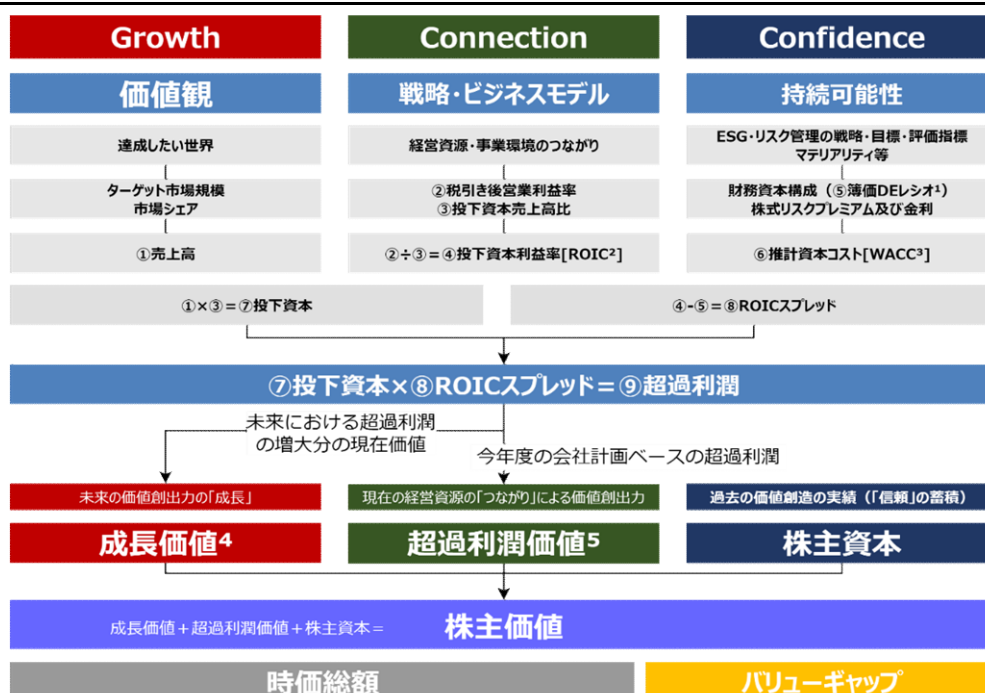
Growth

Connection

Confidence

価値観

戦略・ビジネスモデル

持続可能性

達成したい世界

経営資源・事業環境のつながり

ESG・リスク管理の戦略・目標・評価指標 マテリアリティ等

ターゲット市場規模 市場シェア

②税引き後営業利益率 ③投下資本売上高比

財務資本構成（⑤簿価DEレシオ$^1$） 株式リスクプレミアム及び金利

①売上高

②÷③＝④投下資本利益率[ROIC$^2$]

⑥推計資本コスト[WACC$^3$]

①×③＝⑦投下資本

④-⑤＝⑧ROICスプレッド

⑦投下資本×⑧ROICスプレッド＝⑨超過利潤

未来における超過利潤の増大分の現在価値

今年度の会社計画ベースの超過利潤

未来の価値創出力の「成長」

現在の経営資源の「つながり」による価値創出力

過去の価値創造の実績（「信頼」の蓄積）

成長価値$^4$

超過利潤価値$^5$

株主資本

成長価値＋超過利潤価値＋株主資本＝

株主価値

時価総額

バリューギャップ